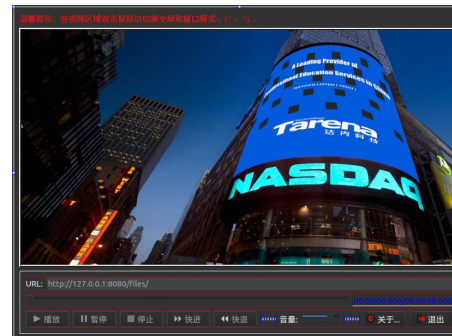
温馨提示：在视频区域双击鼠标以切换全屏和窗口模式！(^_^)

A Leading Provider of
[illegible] Education Services in China

Tarena
达内科技

NASDAQ

URL: http://127.0.0.1:8080/files/

00:00:00.000/00:00:00.000

▶ 播放 ‖ 暂停 ■ 停止 ▶▶ 快进 ◀◀ 快退 音量: 关于... 退出